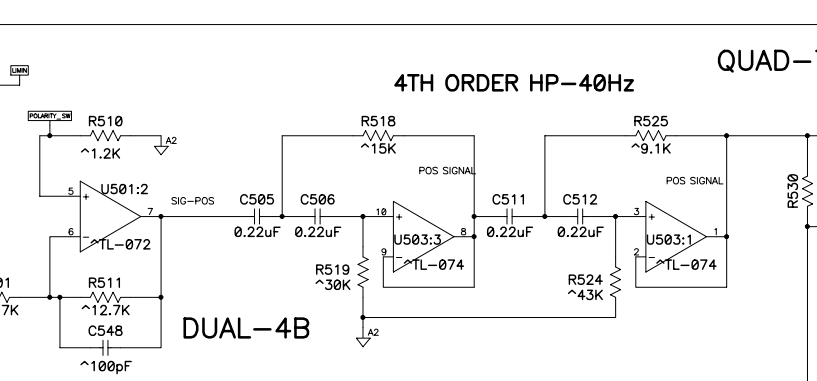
QUAD—

LMIN

4TH ORDER HP—40Hz

POLARITY_SW

R510
^1.2K
A2

R518
^15K

R525
^9.1K

R530

POS SIGNAL

POS SIGNAL

5
+
U501:2
7
6
−
^TL−072

SIG−POS

C505
0.22uF

C506
0.22uF

10
+
U503:3
8
9
−
^TL−074

C511
0.22uF

C512
0.22uF

3
+
U503:1
1
2
−
^TL−074

R519
^30K

R524
^43K

01
7K

R511
^12.7K

C548
^100pF

DUAL—4B

A2